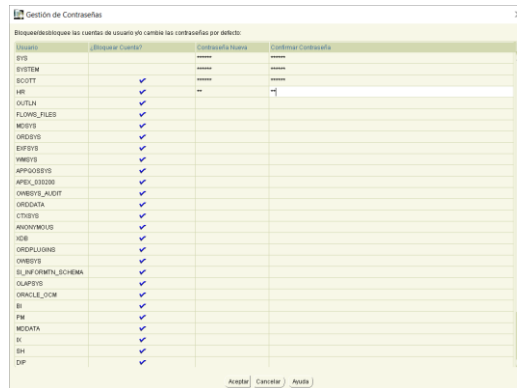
Gestión de Contraseñas

Bloquear/desbloquee las cuentas de usuario y/o cambie las contraseñas por defecto:

| Usuario | ¿Bloquear Cuenta? | Contraseña Nueva | Confirmar Contraseña |
|---|---|---|---|
| SYS | | ****** | ****** |
| SYSTEM | | ****** | ****** |
| SCOTT | | ****** | ****** |
| HR | ✔ | ** | ** |
| OUTLN | ✔ | | |
| FLOWS_FILES | ✔ | | |
| MDSYS | ✔ | | |
| ORDSYS | ✔ | | |
| EXFSYS | ✔ | | |
| WMSYS | ✔ | | |
| APPQOSSYS | ✔ | | |
| APEX_030200 | ✔ | | |
| OWBSYS_AUDIT | ✔ | | |
| ORDDATA | ✔ | | |
| CTXSYS | ✔ | | |
| ANONYMOUS | ✔ | | |
| XDB | ✔ | | |
| ORDPLUGINS | ✔ | | |
| OWBSYS | ✔ | | |
| SI_INFORMTN_SCHEMA | ✔ | | |
| OLAPSYS | ✔ | | |
| ORACLE_OCM | ✔ | | |
| BI | ✔ | | |
| PM | ✔ | | |
| MDDATA | ✔ | | |
| IX | ✔ | | |
| SH | ✔ | | |
| DIP | ✔ | | |

Aceptar Cancelar Ayuda